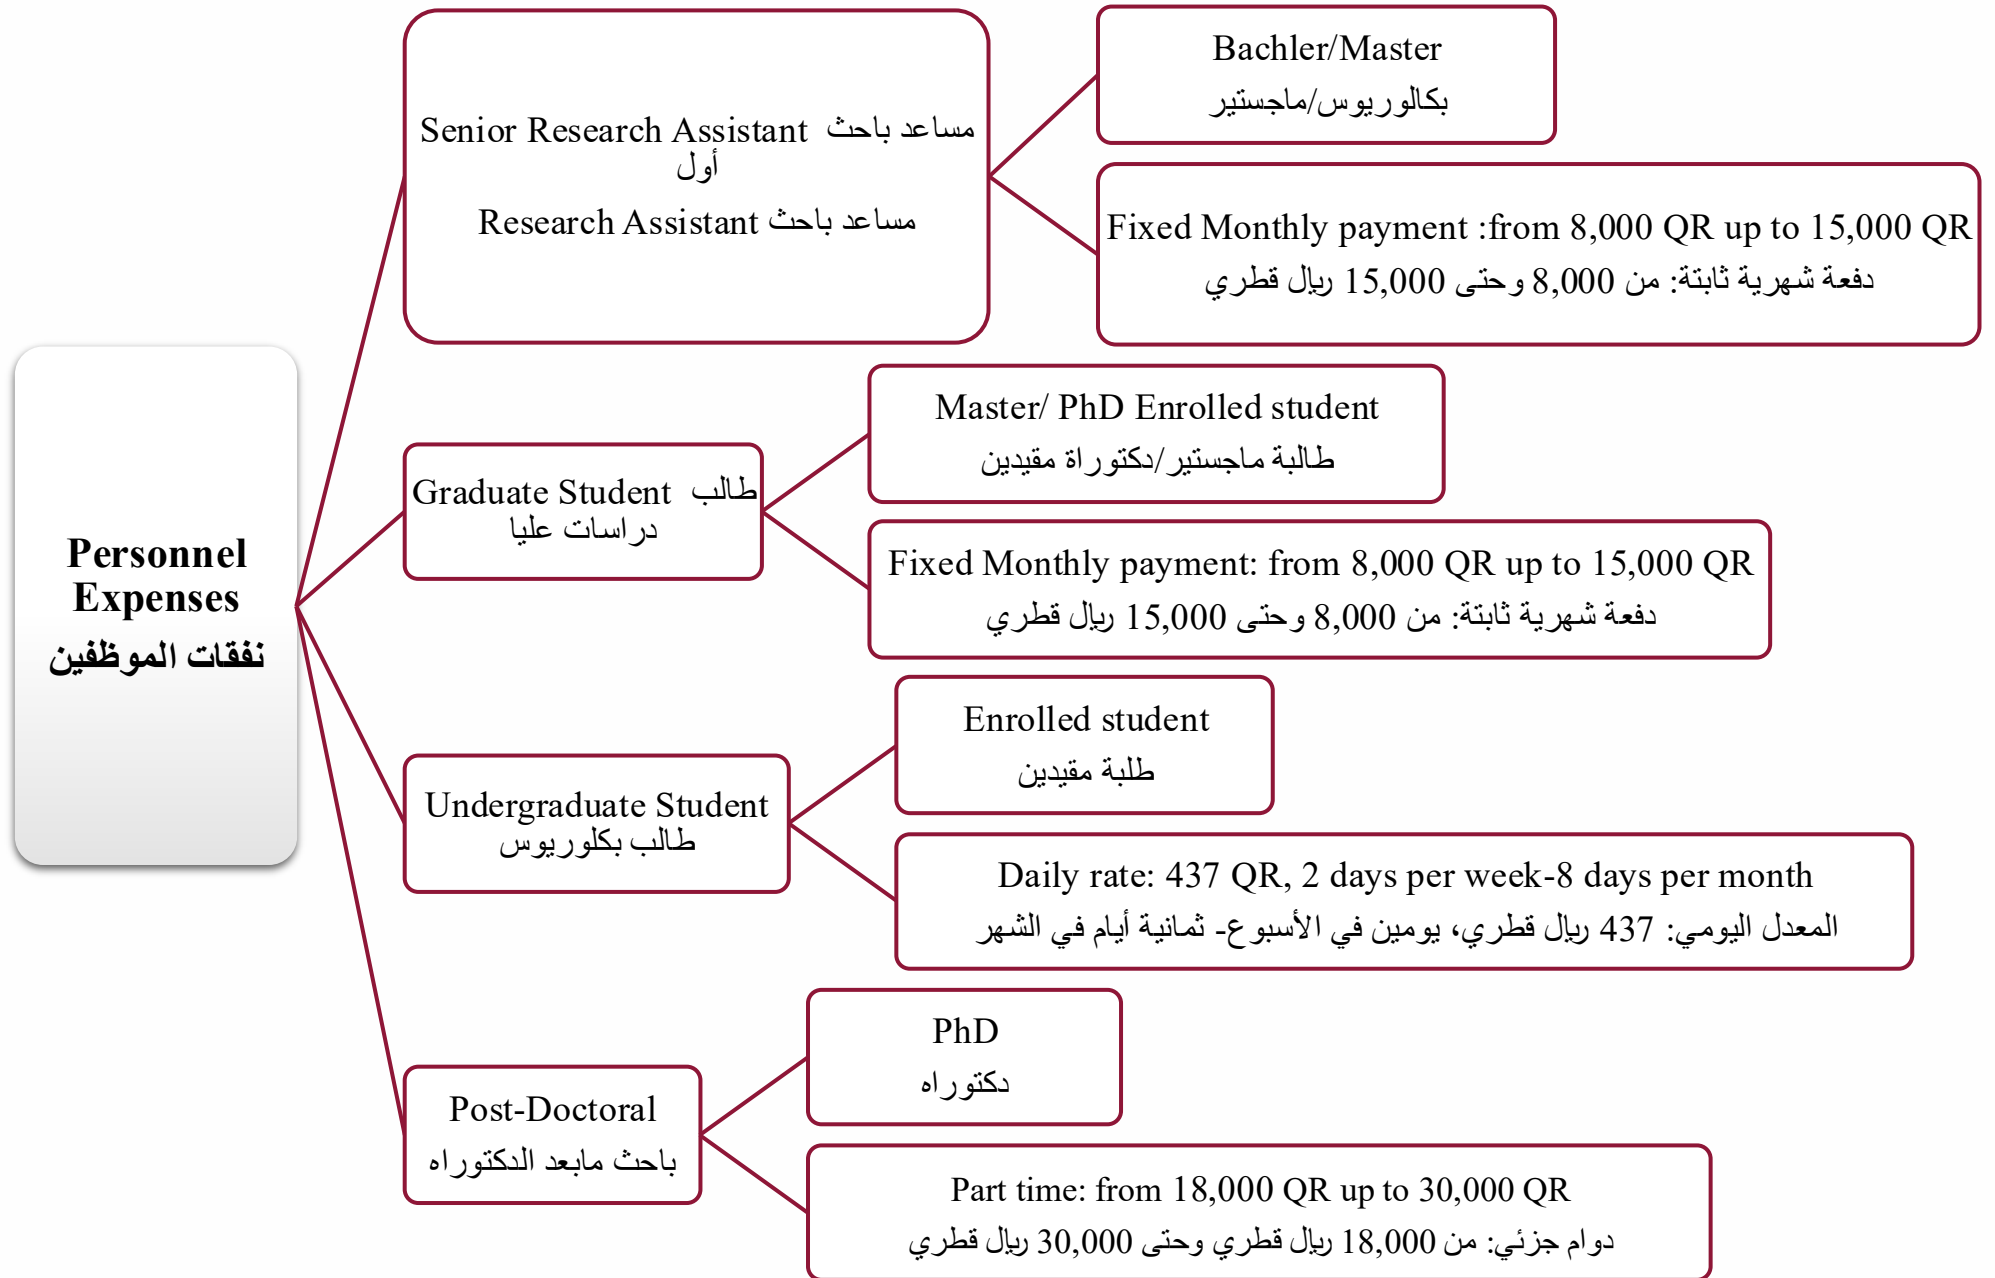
Personnel Expenses
نفقات الموظفين

Senior Research Assistant مساعد باحث أول
Research Assistant مساعد باحث

Bachler/Master
بكالوريوس/ماجستير

Fixed Monthly payment :from 8,000 QR up to 15,000 QR
دفعة شهرية ثابتة: من 8,000 وحتى 15,000 ريال قطري

Graduate Student طالب دراسات عليا

Master/ PhD Enrolled student
طالبة ماجستير/دكتوراة مقيدين

Fixed Monthly payment: from 8,000 QR up to 15,000 QR
دفعة شهرية ثابتة: من 8,000 وحتى 15,000 ريال قطري

Undergraduate Student
طالب بكلوريوس

Enrolled student
طلبة مقيدين

Daily rate: 437 QR, 2 days per week-8 days per month
المعدل اليومي: 437 ريال قطري، يومين في الأسبوع- ثمانية أيام في الشهر

Post-Doctoral
باحث مابعد الدكتوراه

PhD
دكتوراه

Part time: from 18,000 QR up to 30,000 QR
دوام جزئي: من 18,000 ريال قطري وحتى 30,000 ريال قطري